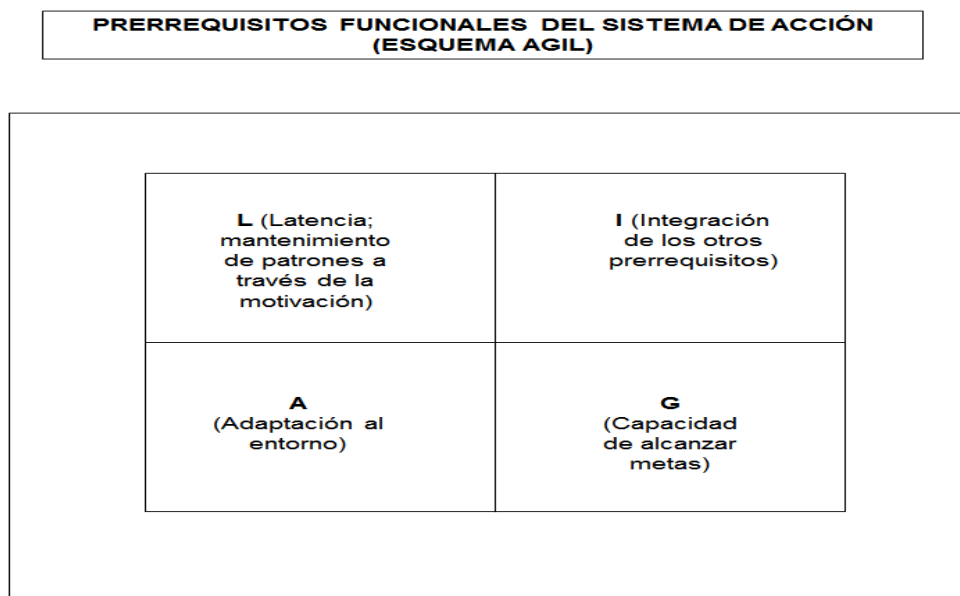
PRERREQUISITOS FUNCIONALES DEL SISTEMA DE ACCIÓN (ESQUEMA AGIL)

| | |
|---|---|
| **L** (Latencia; mantenimiento de patrones a través de la motivación) | **I** (Integración de los otros prerrequisitos) |
| **A** (Adaptación al entorno) | **G** (Capacidad de alcanzar metas) |